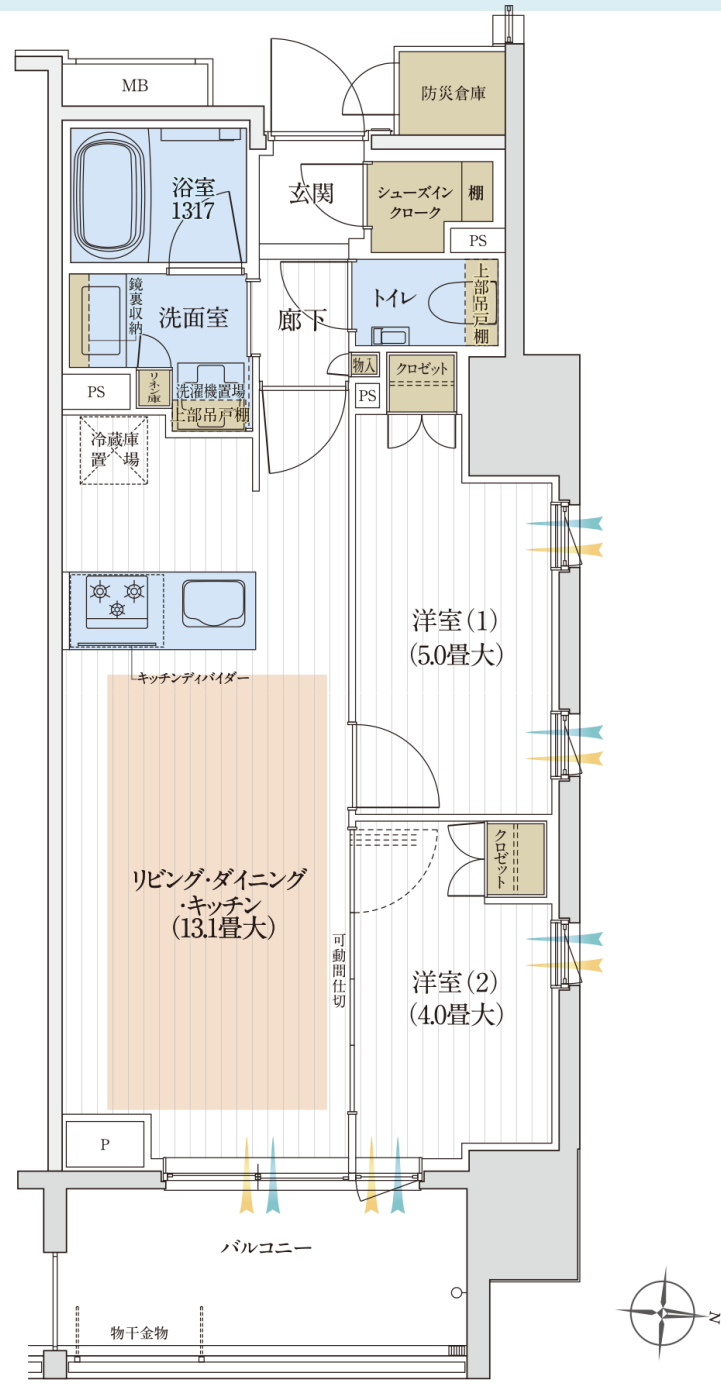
MB

防災倉庫

浴室
1317

玄関

シューズインクローク

棚

PS

鏡裏収納

洗面室

廊下

トイレ

上部吊戸棚

リネン庫

洗濯機置場
上部吊戸棚

物入

クロゼット

PS

PS

冷蔵庫置場

洋室(1)
(5.0畳大)

キッチンディバイダー

クロゼット

リビング・ダイニング
・キッチン
(13.1畳大)

可動間仕切

洋室(2)
(4.0畳大)

P

バルコニー

物干金物

N